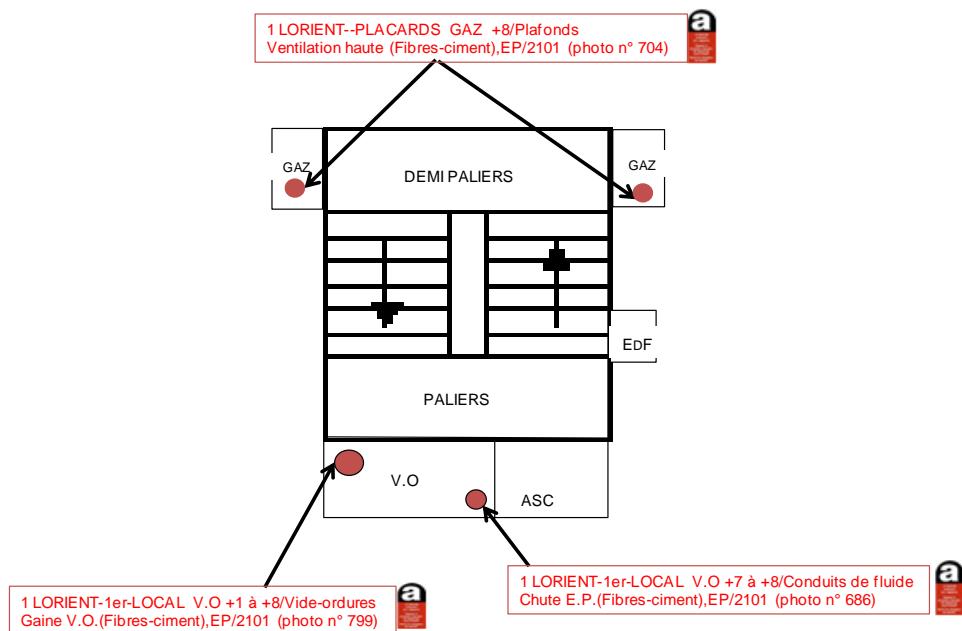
1 LORIENT--PLACARDS GAZ +8/Plafonds
Ventilation haute (Fibres-ciment),EP/2101 (photo n° 704)

GAZ

DEMI PALIERS

GAZ

EDF

PALIERS

V.O

ASC

1 LORIENT-1er-LOCAL V.O +1 à +8/Vide-ordures
Gaine V.O.(Fibres-ciment),EP/2101 (photo n° 799)

1 LORIENT-1er-LOCAL V.O +7 à +8/Conduits de fluide
Chute E.P.(Fibres-ciment),EP/2101 (photo n° 686)